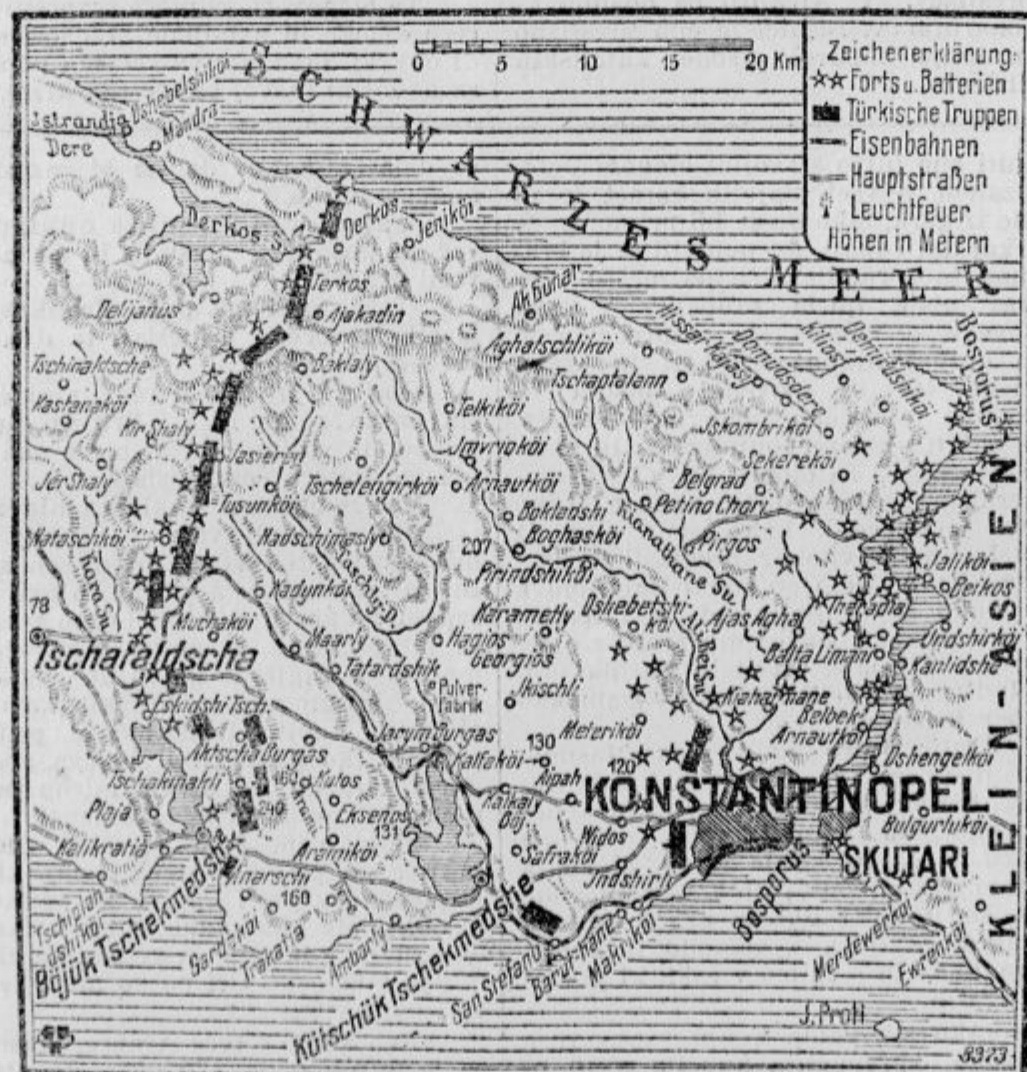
0 5 10 15 20 Km

Zeichenerklärung:
Forts u. Batterien
Türkische Truppen
Eisenbahnen
Hauptstraßen
Leuchtfeuer
Höhen in Metern

SCHWARZES MEER

Istrandja Dere
Dshebelsilkoi
Mandra
Derkos
Derkos S.
Jenikoi
Terkos
Ajakadin
Ak Bunar
Deljanus
Tschinaldsche
Kastanakoi
Kir Shaly
Jer Shaly
Kataschkoi
Karo Su
78
Baklaly
Aghatschlikoi
Tschaptalann
Hissar Kapasi
Domusdere
Kilios
Demirdshikoi
Bosporus
Telkikoi
Jmvriokoi
Arnautkoi
Jskombrikoi
Sekerekoi
Belgrad
Petino Chori
Jasieren
Tschelengirkoi
Tusunkoi
Madschingasly
Jaschdy D.
Boklandshi
Boghaskoi
Kianathane Su
Pirgos
207
Prindshikoi
Kadynkoi
Jalikoi
Beikos
Therapia
Undshirkoi
Kanlidshe
KLEIN-ASIEN
Muchakoi
Tschataldscha
Maarly
Tatardshik
Karametly
Hagios Georgios
Dshebetshi koi
Ajas Agha
Ali Bei Su
Balta Liman
Pulver-Fabrik
Jkischli
Kiahathane
Belbek
Arnautkoi
Dshengelkoi
Eskidshi Tsch.
Aktscha Burgas
Tschakmahli
160
Kutos
240
Jarym Burgas
Kalfakoi
130
Meterikoi
120
Aipah
KONSTANTINOPEL
Bulgurlukoi
SKUTARI
Plaja
Kelikratia
Eksenos
131
Kalkaly Boj
Widos
Aranikoi
Safrakoi
Indshirli
Tschiflik dshikoi
Bujuk Tschekmedshe
Kinarschi
160
Gardskoi
Trakatia
Ambarly
Kutschuk Tschekmedshe
San Stefano
Baru-hane
Makrikoi
Bosporus
Merdewenkoi
Ewrenkoi
J. Proti
8373